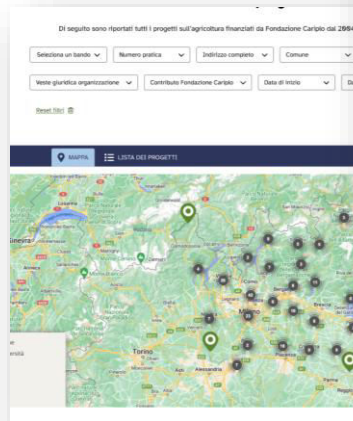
Di seguito sono riportati tutti i progetti sull'agricoltura finanziati da Fondazione Cariplo dal 200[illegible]

Seleziona un bando
Numero pratica
Indirizzo completo
Comune
Veste giuridica organizzazione
Contributo Fondazione Cariplo
Data di inizio

Reset filtri

MAPPA
LISTA DEI PROGETTI

Losanna
Ginevra
Aosta
Torino
Alessandria
Brescia